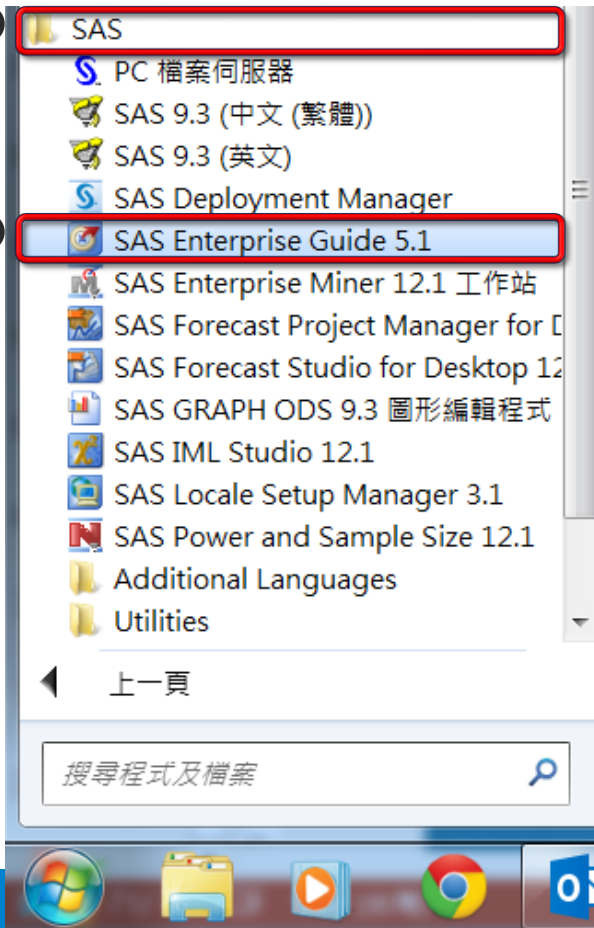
SAS
PC 檔案伺服器
SAS 9.3 (中文 (繁體))
SAS 9.3 (英文)
SAS Deployment Manager
SAS Enterprise Guide 5.1
SAS Enterprise Miner 12.1 工作站
SAS Forecast Project Manager for D
SAS Forecast Studio for Desktop 12
SAS GRAPH ODS 9.3 圖形編輯程式
SAS IML Studio 12.1
SAS Locale Setup Manager 3.1
SAS Power and Sample Size 12.1
Additional Languages
Utilities
上一頁
搜尋程式及檔案